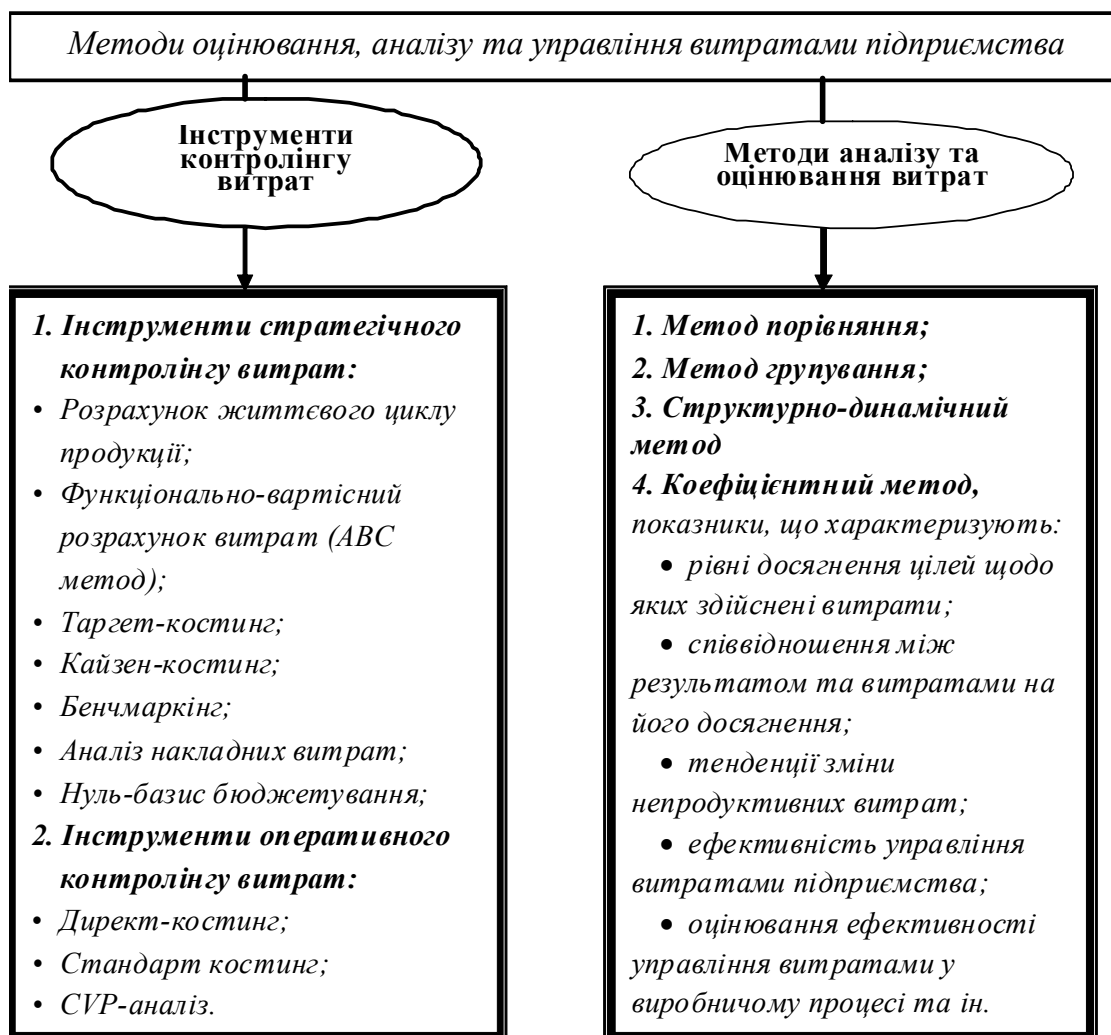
Методи оцінювання, аналізу та управління витратами підприємства

Інструменти контролінгу витрат

Методи аналізу та оцінювання витрат

1. Інструменти стратегічного контролінгу витрат:
• Розрахунок життєвого циклу продукції;
• Функціонально-вартісний розрахунок витрат (ABC метод);
• Таргет-костинг;
• Кайзен-костинг;
• Бенчмаркінг;
• Аналіз накладних витрат;
• Нуль-базис бюджетування;
2. Інструменти оперативного контролінгу витрат:
• Директ-костинг;
• Стандарт костинг;
• CVP-аналіз.

1. Метод порівняння;
2. Метод групування;
3. Структурно-динамічний метод
4. Коефіцієнтний метод, показники, що характеризують:
• рівні досягнення цілей щодо яких здійснені витрати;
• співвідношення між результатом та витратами на його досягнення;
• тенденції зміни непродуктивних витрат;
• ефективність управління витратами підприємства;
• оцінювання ефективності управління витратами у виробничому процесі та ін.